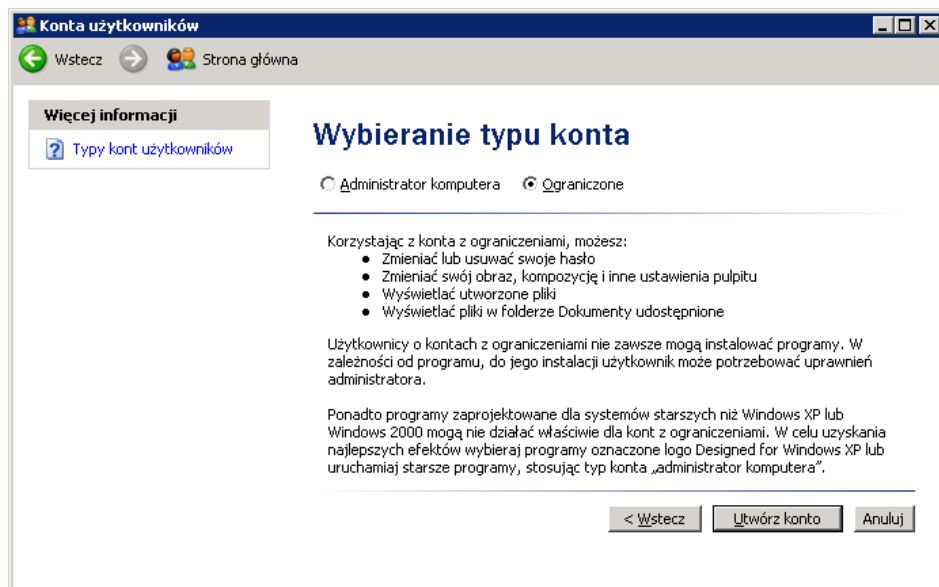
Konta użytkowników

Wstecz Strona główna

Więcej informacji

Typy kont użytkowników

Wybieranie typu konta

Administrator komputera Ograniczone

Korzystając z konta z ograniczeniami, możesz:
- Zmieniać lub usuwać swoje hasło
- Zmieniać swój obraz, kompozycję i inne ustawienia pulpitu
- Wyświetlać utworzone pliki
- Wyświetlać pliki w folderze Dokumenty udostępnione

Użytkownicy o kontach z ograniczeniami nie zawsze mogą instalować programy. W zależności od programu, do jego instalacji użytkownik może potrzebować uprawnień administratora.

Ponadto programy zaprojektowane dla systemów starszych niż Windows XP lub Windows 2000 mogą nie działać właściwie dla kont z ograniczeniami. W celu uzyskania najlepszych efektów wybieraj programy oznaczone logo Designed for Windows XP lub uruchamiaj starsze programy, stosując typ konta „administrator komputera".

< Wstecz Utwórz konto Anuluj